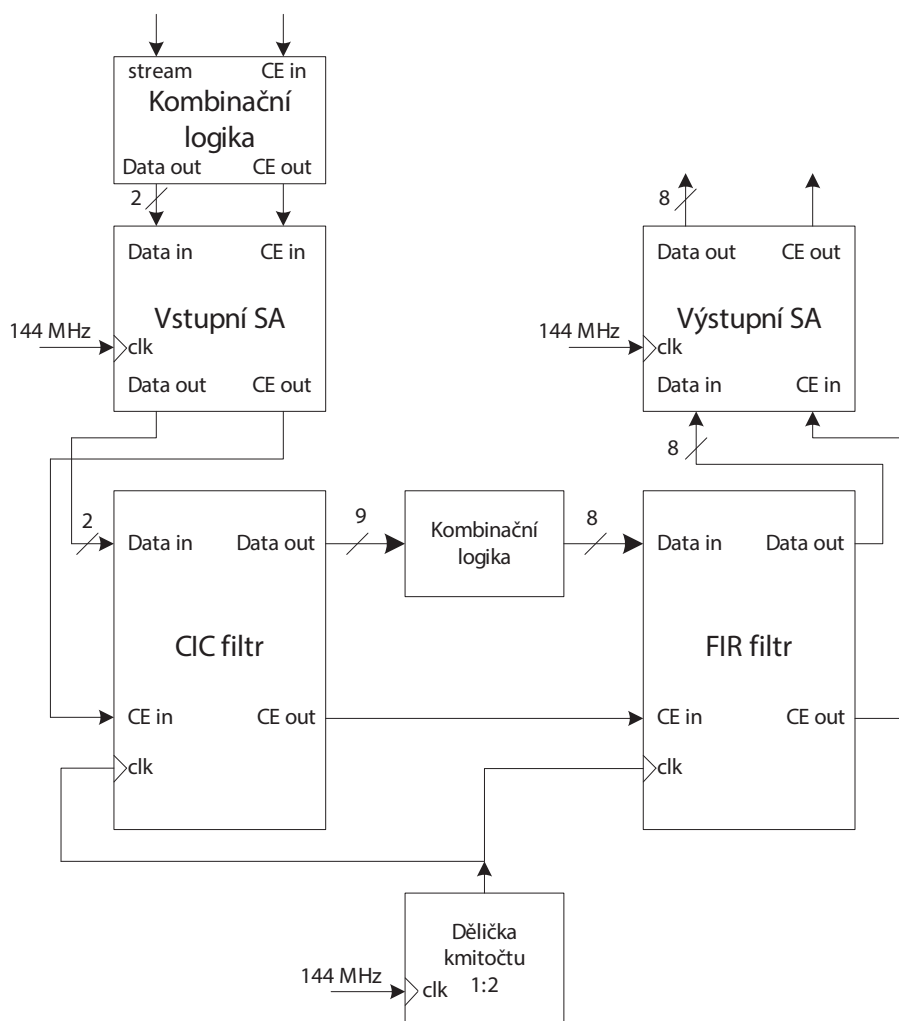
stream
CE in
Kombinační logika
Data out
CE out
2
Data in
CE in
Vstupní SA
144 MHz
clk
Data out
CE out

8
Data out
CE out
144 MHz
Výstupní SA
clk
Data in
CE in
8

2
Data in
Data out
9
Kombinační logika
8
Data in
Data out
CIC filtr
FIR filtr
CE in
CE out
CE in
CE out
clk
clk

Dělička kmitočtu 1:2
144 MHz
clk